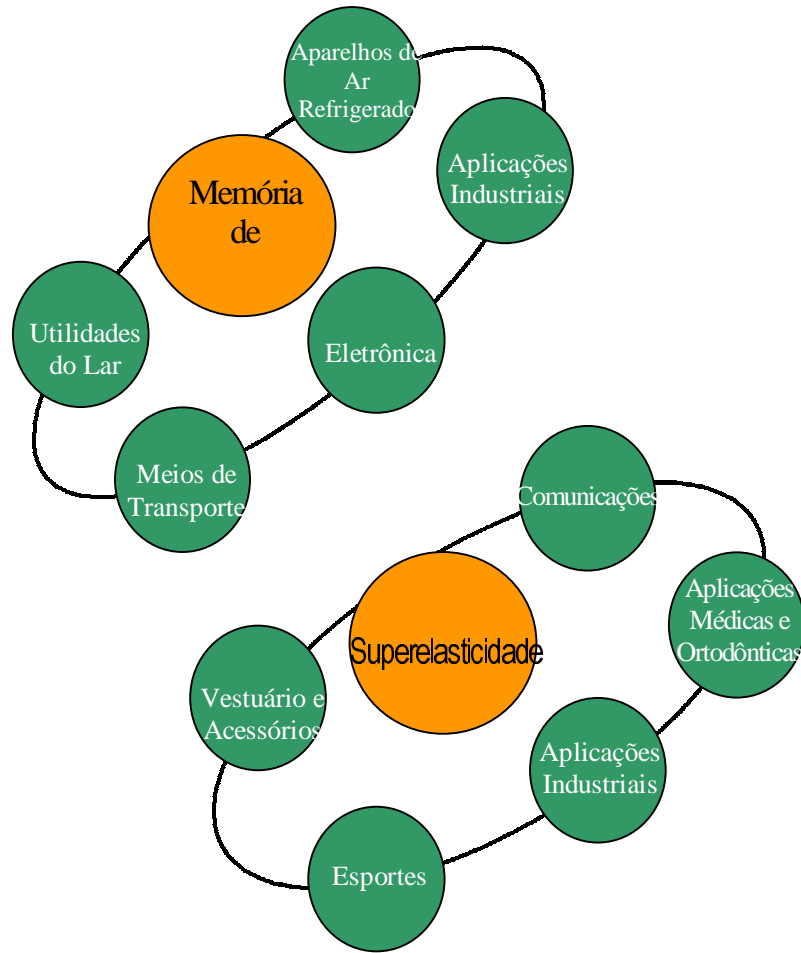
Aparelhos de Ar Refrigerado

Aplicações Industriais

Memória de

Utilidades do Lar

Eletrônica

Meios de Transporte

Comunicações

Aplicações Médicas e Ortodônticas

Superelasticidade

Vestuário e Acessórios

Aplicações Industriais

Esportes